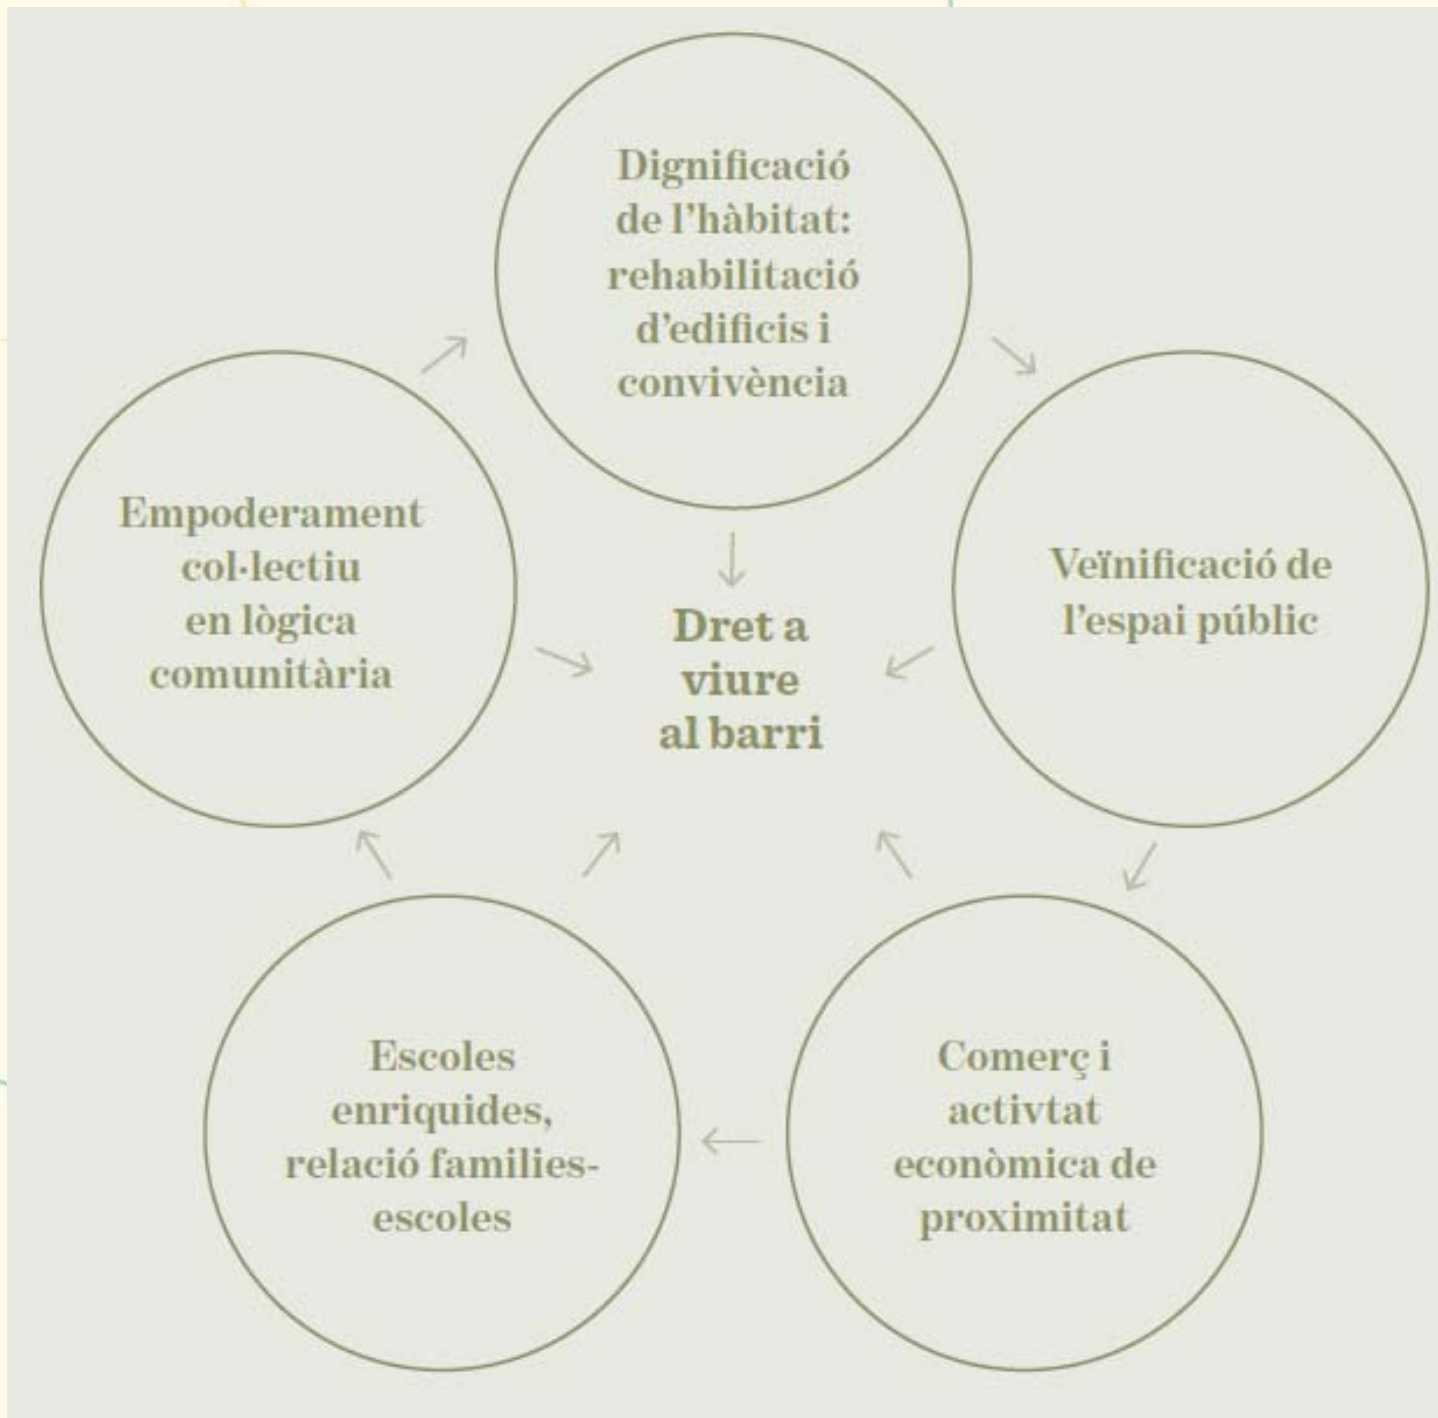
Dignificació de l'hàbitat: rehabilitació d'edificis i convivència

Empoderament col·lectiu en lògica comunitària

Dret a viure al barri

Veïnificació de l'espai públic

Escoles enriquides, relació families-escoles

Comerç i activtat econòmica de proximitat